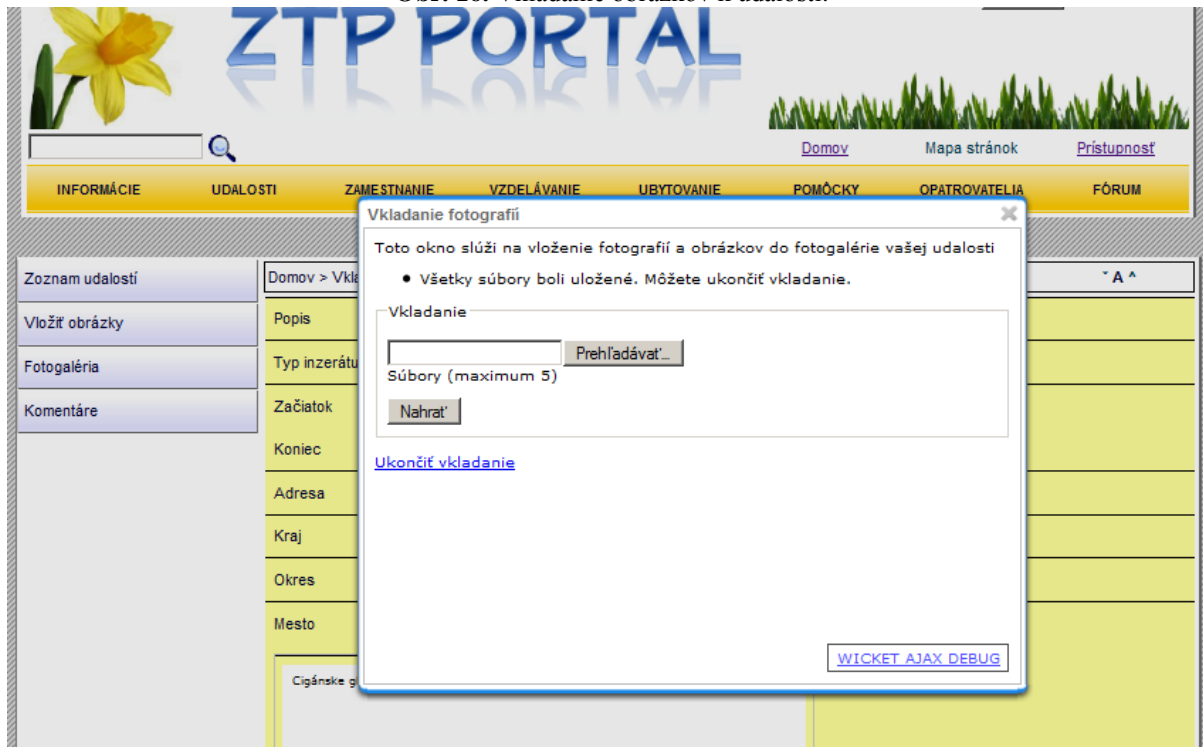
ZTP PORTAL

Domov Mapa stránok Prístupnosť

INFORMÁCIE UDALOSTI ZAMESTNANIE VZDELÁVANIE UBYTOVANIE POMÔCKY OPATROVATELIA FÓRUM

Zoznam udalostí
Vložiť obrázky
Fotogaléria
Komentáre

Domov > Vkla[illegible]

ˇ A ^

Popis
Typ inzerátu
Začiatok
Koniec
Adresa
Kraj
Okres
Mesto

Cigánske g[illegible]

Vkladanie fotografií

Toto okno slúži na vloženie fotografií a obrázkov do fotogalérie vašej udalosti

• Všetky súbory boli uložené. Môžete ukončiť vkladanie.

Vkladanie

Prehľadávať...

Súbory (maximum 5)

Nahrať

Ukončiť vkladanie

WICKET AJAX DEBUG